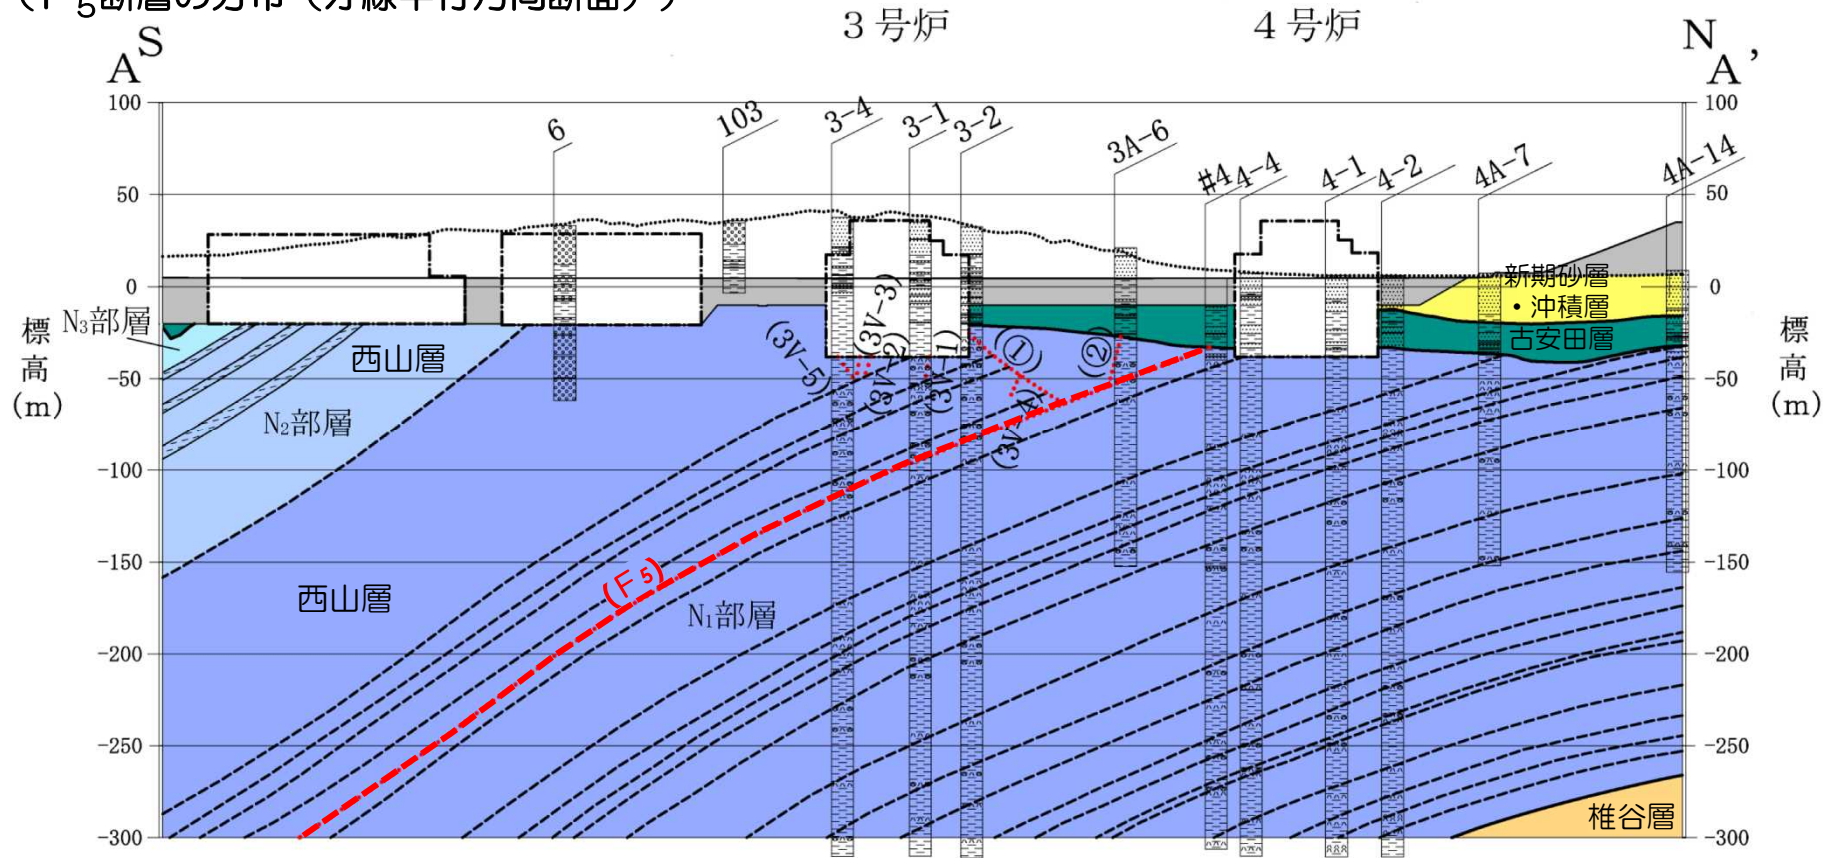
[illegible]

3号炉

4号炉

S
A

N
A'

100
50
0
-50
-100
-150
-200
-250
-300

100
50
0
-50
-100
-150
-200
-250
-300

6
103
3-4
3-1
3-2
3A-6
#4
4-4
4-1
4-2
4A-7
4A-14

N₃部層
西山層
N₂部層
西山層
N₁部層
(F₅)
新期砂層
・沖積層
古安田層
椎谷層

(3V-5)
(3V-3)
(3V-2)
(3V-1)
(3V-4)
(3V-4)
①
②

標
高
(m)

標
高
(m)